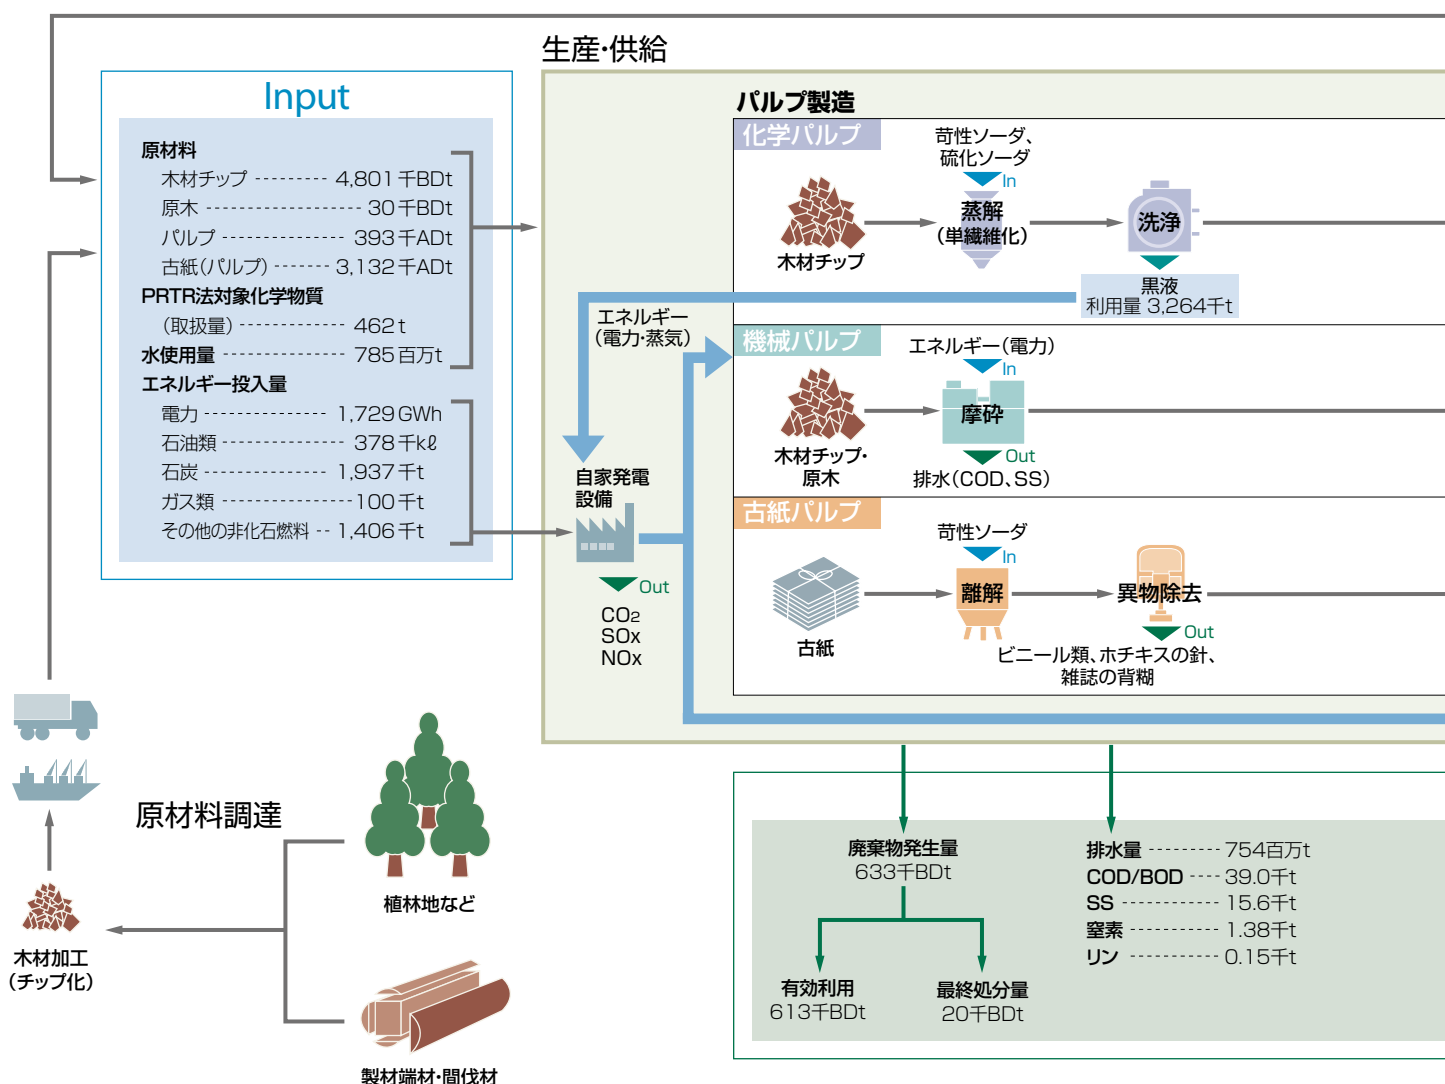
生産·供給

Input

原材料
木材チップ 4,801千BDt
原木 30千BDt
パルプ 393千ADt
古紙(パルプ) 3,132千ADt
PRTR法対象化学物質
(取扱量) 462t
水使用量 785百万t
エネルギー投入量
電力 1,729GWh
石油類 378千kℓ
石炭 1,937千t
ガス類 100千t
その他の非化石燃料 1,406千t

パルプ製造
化学パルプ
苛性ソーダ、硫化ソーダ
In
木材チップ
蒸解 (単繊維化)
洗浄
黒液 利用量 3,264千t

エネルギー (電力·蒸気)
機械パルプ
エネルギー(電力)
In
木材チップ·原木
摩砕
Out
排水(COD、SS)

自家発電設備
Out
$CO_2$
SOx
NOx

古紙パルプ
苛性ソーダ
In
古紙
離解
異物除去
Out
ビニール類、ホチキスの針、雑誌の背糊

原材料調達
植林地など
木材加工 (チップ化)
製材端材·間伐材

廃棄物発生量 633千BDt
有効利用 613千BDt
最終処分量 20千BDt

排水量 754百万t
COD/BOD 39.0千t
SS 15.6千t
窒素 1.38千t
リン 0.15千t